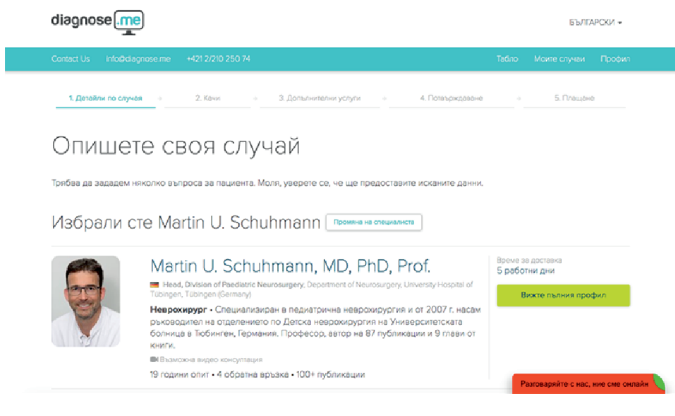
diagnose.me

БЪЛГАРСКИ

Contact Us info@diagnose.me +421 2/210 250 74

Табло Моите случаи Профил

1. Детайли по случая 2. Кени 3. Допълнителни услуги 4. Потвърждаване 5. Плащане

Опишете своя случай

Трябва да зададем няколко въпроса за пациента. Моля, уверете се, че ще предоставите исканите данни.

Избрали сте Martin U. Schuhmann Промяна на специалиста

Martin U. Schuhmann, MD, PhD, Prof.

Head, Division of Paediatric Neurosurgery, Department of Neurosurgery, University Hospital of Tübingen, Tübingen (Germany)

Неврохирург • Специализиран в педиатрична неврохирургия и от 2007 г. насам ръководител на отделението по Детска неврохирургия на Университетската болница в Тюбинген, Германия. Професор, автор на 87 публикации и 9 глави от книги.

Възможна видео консултация

19 години опит • 4 обратна връзка • 100+ публикации

Време за доставка
5 работни дни

Вижте пълния профил

Разговаряйте с нас, ние сме онлайн